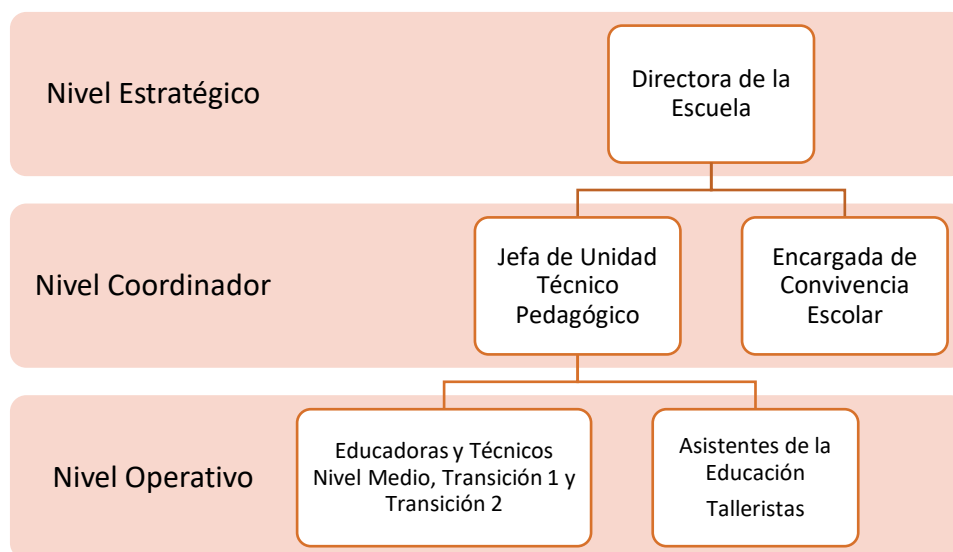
Nivel Estratégico

Directora de la Escuela

Nivel Coordinador

Jefa de Unidad Técnico Pedagógico

Encargada de Convivencia Escolar

Nivel Operativo

Educadoras y Técnicos Nivel Medio, Transición 1 y Transición 2

Asistentes de la Educación

Talleristas